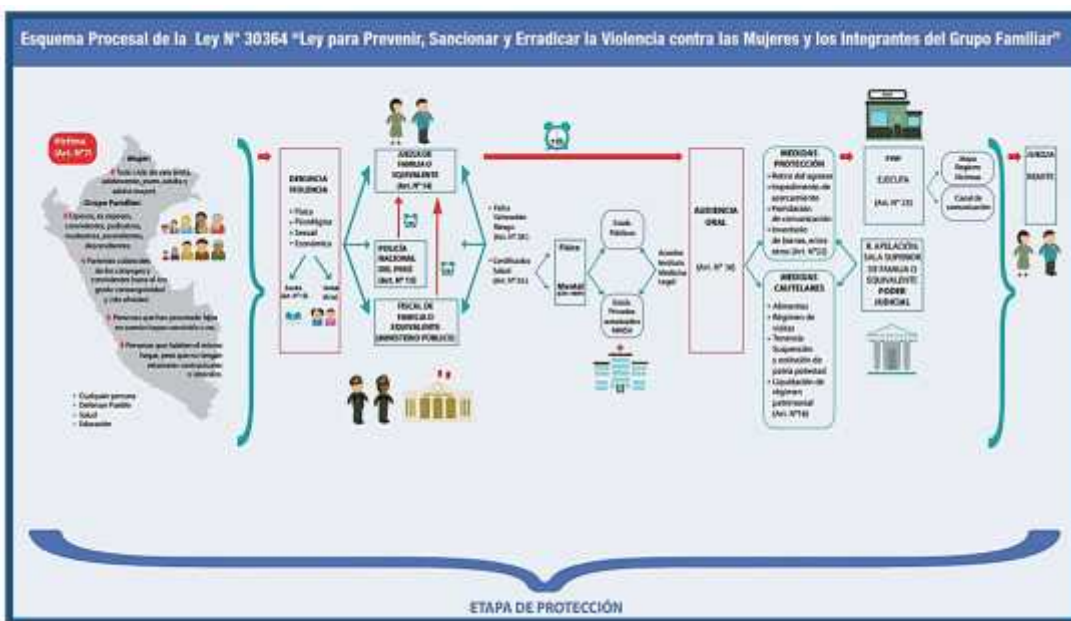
Esquema Procesal de la Ley N° 30364 "Ley para Prevenir, Sancionar y Erradicar la Violencia contra las Mujeres y los Integrantes del Grupo Familiar"

Víctima (Art. N°7)

Mujer:
Toda a lo largo de su ciclo de vida: niña, adolescente, joven, adulta y adulta mayor.

Grupo Familiar:
Cónyuges, ex cónyuges, convivientes, ex convivientes, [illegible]
Parientes colaterales de los cónyuges y convivientes hasta el 4to grado consanguinidad y 2do afinidad.
Personas que han procreado hijos en común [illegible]
Personas que habitan el mismo hogar, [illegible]

Cualquier persona
Defensor Pueblo
Salud
Educación

DENUNCIA VIOLENCIA
Física
Psicológica
Sexual
Económica

Escrita (Art. N°15)
Verbal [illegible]

JUZGADO DE FAMILIA O EQUIVALENTE (Art. N°14)

POLICÍA NACIONAL DEL PERÚ (Art. N°15)

FISCAL DE FAMILIA O EQUIVALENTE (MINISTERIO PÚBLICO)

Ficha Valoración Riesgo (Art. N°28)

Certificados Salud (Art. N°26)

Física
Mental

Estab. Públicos
Estab. Privados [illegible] MINSA

Acuerdo Instituto Medicina Legal

AUDIENCIA ORAL (Art. N° 16)

MEDIDAS PROTECCIÓN
Retiro del agresor
Impedimento de acercamiento
Prohibición de comunicación
Inventario de bienes, armas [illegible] (Art. N°22)

MEDIDAS CAUTELARES
Alimentos
Régimen de visitas
Tenencia
Suspensión o extinción de patria potestad
Liquidación de régimen patrimonial
(Art. N°16)

PNP
EJECUTA
(Art. N° 23)

Mapa Registro Víctimas
Canal de comunicación

R. APELACIÓN SALA SUPERIOR DE FAMILIA O EQUIVALENTE PODER JUDICIAL

JUZGADO PENAL

ETAPA DE PROTECCIÓN